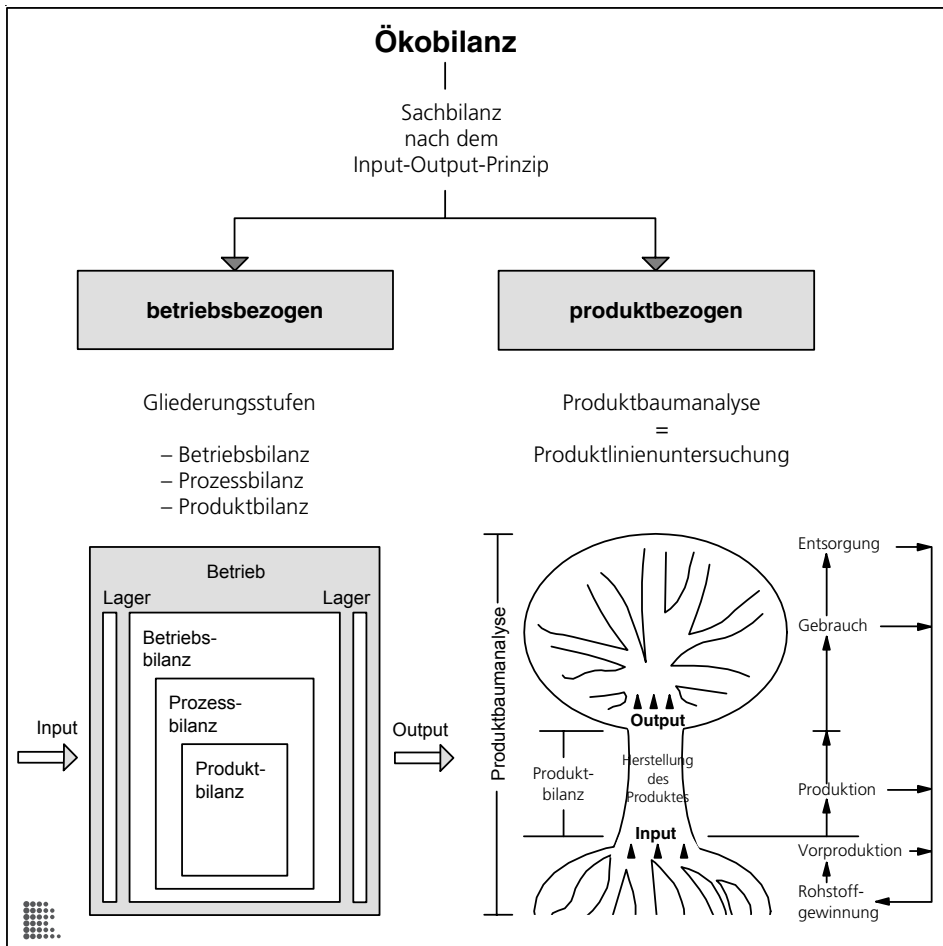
Ökobilanz

Sachbilanz nach dem Input-Output-Prinzip

betriebsbezogen

produktbezogen

Gliederungsstufen

– Betriebsbilanz
– Prozessbilanz
– Produktbilanz

Produktbaumanalyse = Produktlinienuntersuchung

Betrieb

Lager

Lager

Betriebsbilanz

Prozessbilanz

Produktbilanz

Input

Output

Produktbaumanalyse

Output

Produktbilanz

Herstellung des Produktes

Input

Entsorgung

Gebrauch

Produktion

Vorproduktion

Rohstoffgewinnung